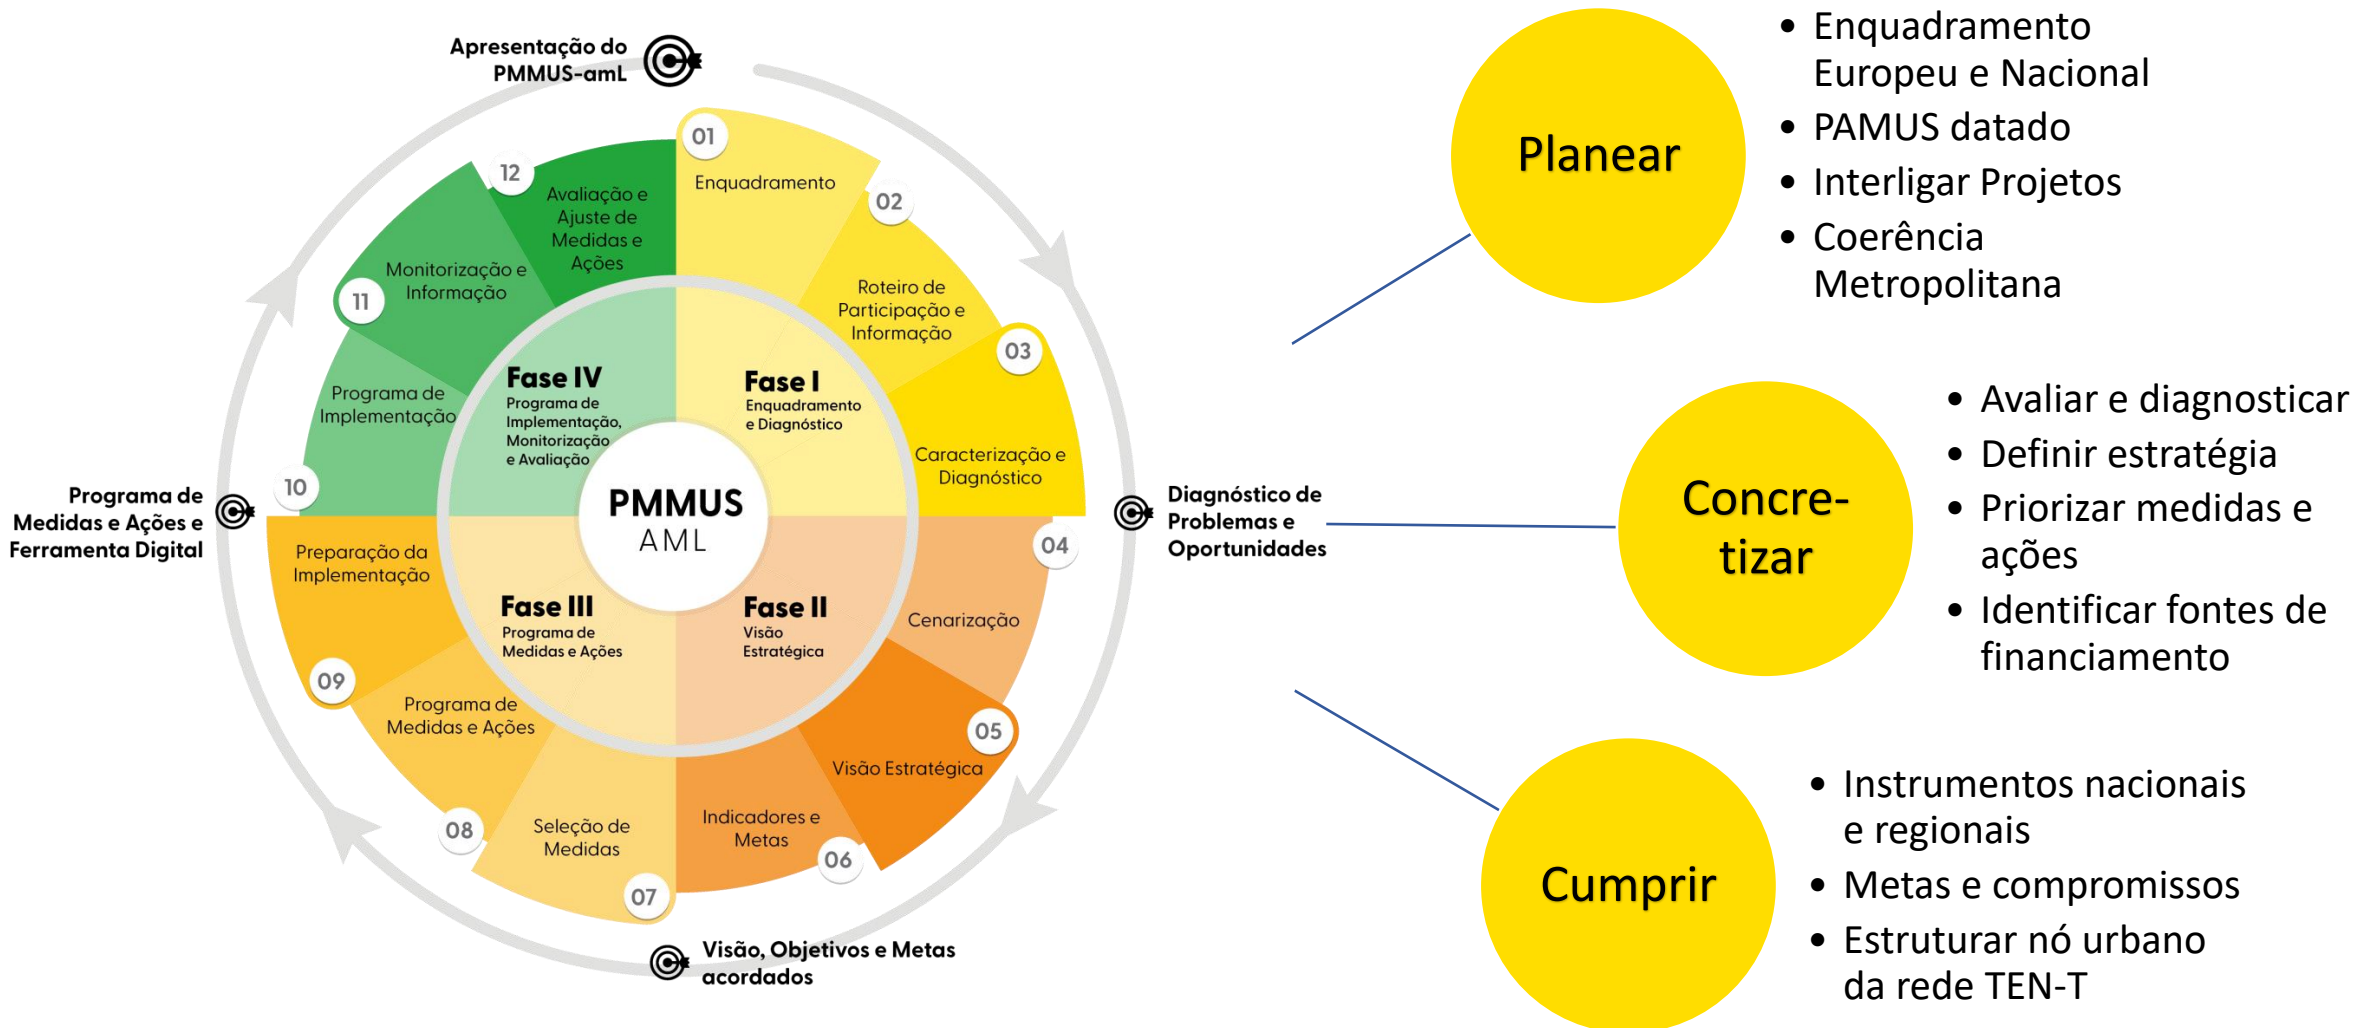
Apresentação do PMMUS-amL

01 Enquadramento

02 Roteiro de Participação e Informação

03 Caracterização e Diagnóstico

04 Cenarização

05 Visão Estratégica

06 Indicadores e Metas

07 Seleção de Medidas

08 Programa de Medidas e Ações

09 Preparação da Implementação

10 Programa de Implementação

11 Monitorização e Informação

12 Avaliação e Ajuste de Medidas e Ações

Fase I Enquadramento e Diagnóstico

Fase II Visão Estratégica

Fase III Programa de Medidas e Ações

Fase IV Programa de Implementação, Monitorização e Avaliação

PMMUS AML

Diagnóstico de Problemas e Oportunidades

Visão, Objetivos e Metas acordados

Programa de Medidas e Ações e Ferramenta Digital

Planear

- Enquadramento Europeu e Nacional
- PAMUS datado
- Interligar Projetos
- Coerência Metropolitana

Concre-tizar

- Avaliar e diagnosticar
- Definir estratégia
- Priorizar medidas e ações
- Identificar fontes de financiamento

Cumprir

- Instrumentos nacionais e regionais
- Metas e compromissos
- Estruturar nó urbano da rede TEN-T